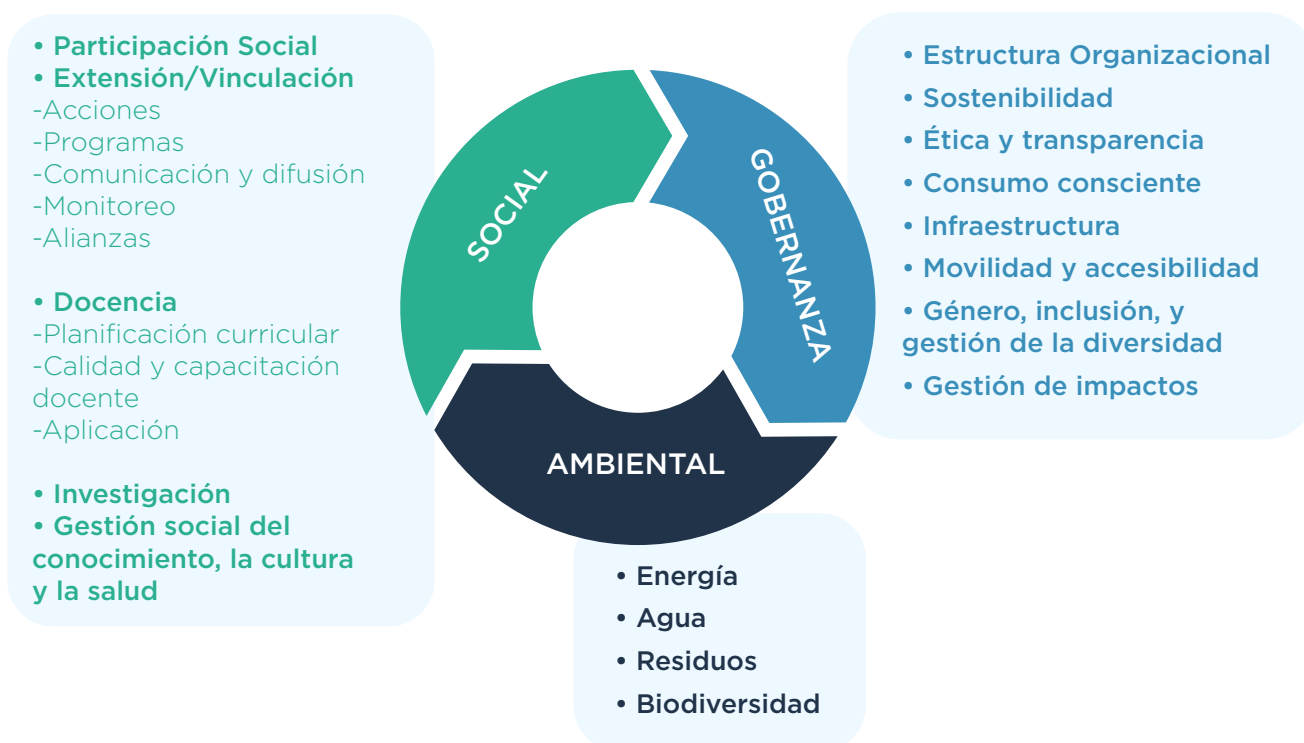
• Participación Social
• Extensión/Vinculación
-Acciones
-Programas
-Comunicación y difusión
-Monitoreo
-Alianzas

• Docencia
-Planificación curricular
-Calidad y capacitación docente
-Aplicación

• Investigación
• Gestión social del conocimiento, la cultura y la salud

SOCIAL

GOBERNANZA

AMBIENTAL

• Estructura Organizacional
• Sostenibilidad
• Ética y transparencia
• Consumo consciente
• Infraestructura
• Movilidad y accesibilidad
• Género, inclusión, y gestión de la diversidad
• Gestión de impactos

• Energía
• Agua
• Residuos
• Biodiversidad